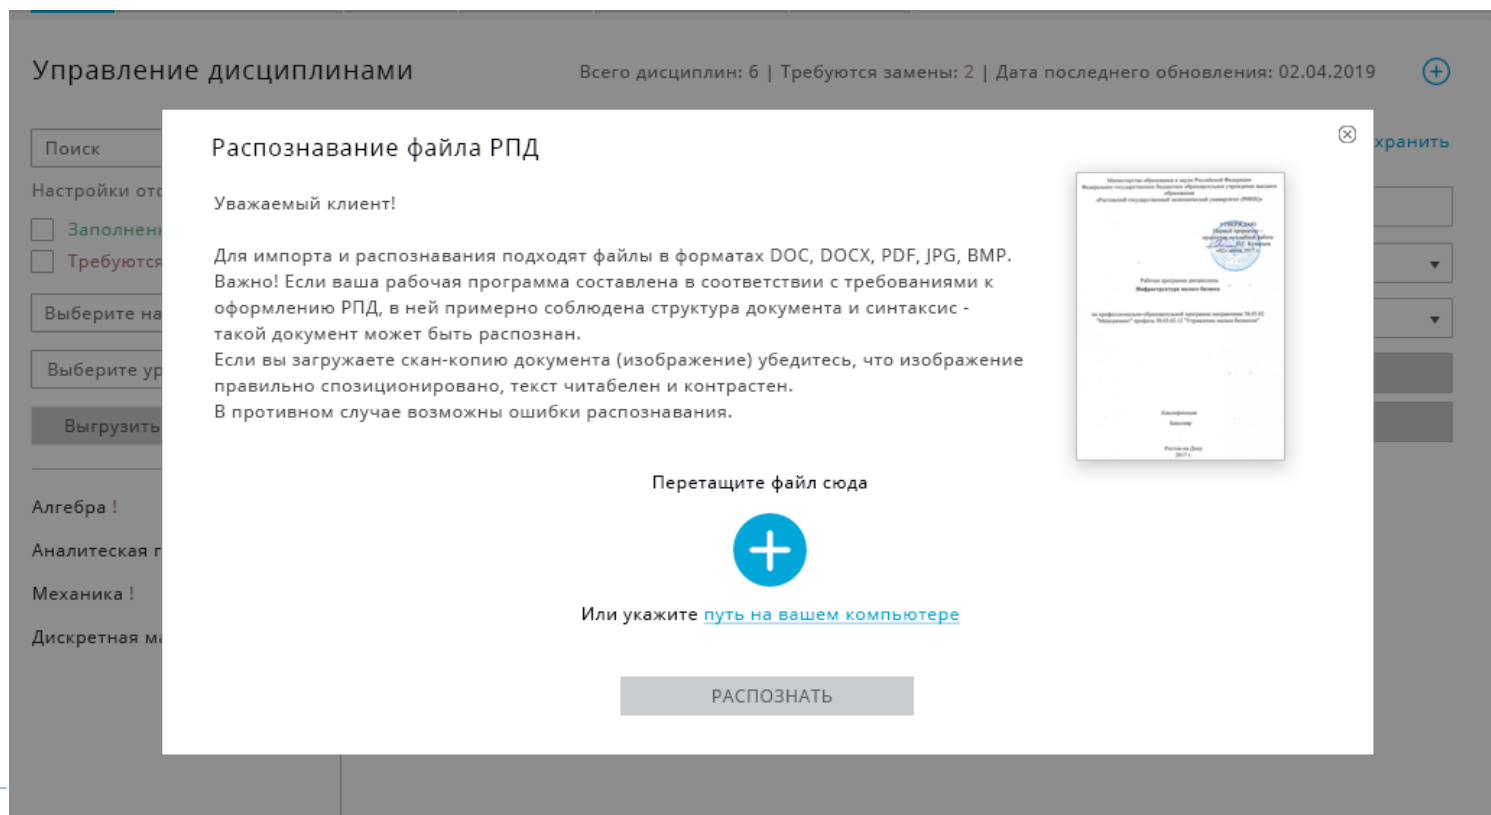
Управление дисциплинами

Всего дисциплин: 6 | Требуются замены: 2 | Дата последнего обновления: 02.04.2019

Поиск

Настройки от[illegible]

Заполнен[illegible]

Требуются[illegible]

Выберите на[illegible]

Выберите у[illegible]

Выгрузить

Алгебра !

Аналитеская г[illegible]

Механика !

Дискретная м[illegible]

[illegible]хранить

Распознавание файла РПД

Уважаемый клиент!

Для импорта и распознавания подходят файлы в форматах DOC, DOCX, PDF, JPG, BMP.
Важно! Если ваша рабочая программа составлена в соответствии с требованиями к оформлению РПД, в ней примерно соблюдена структура документа и синтаксис - такой документ может быть распознан.
Если вы загружаете скан-копию документа (изображение) убедитесь, что изображение правильно спозиционировано, текст читабелен и контрастен.
В противном случае возможны ошибки распознавания.

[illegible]

Перетащите файл сюда

Или укажите путь на вашем компьютере

РАСПОЗНАТЬ